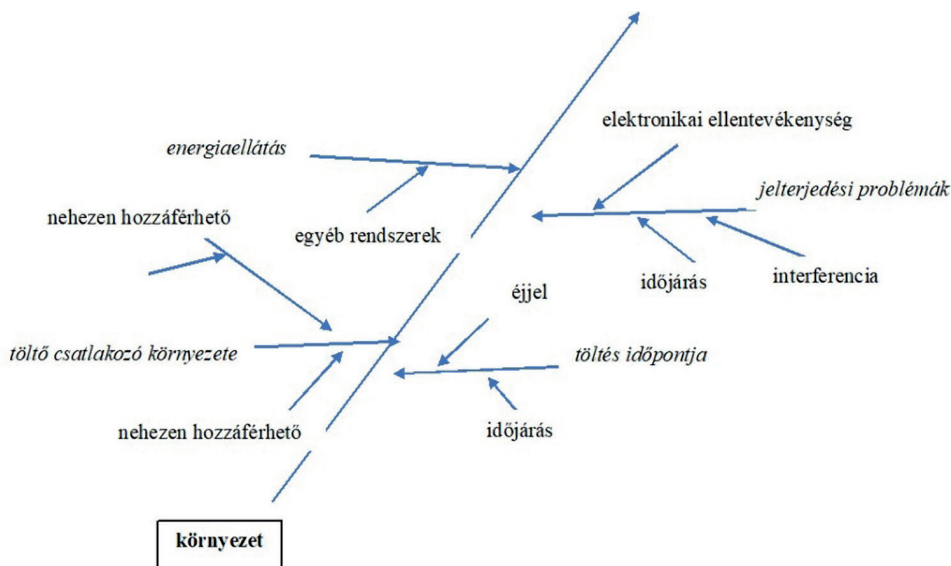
elektronikai ellentevékenység

energiaellátás

jelterjedési problémák

nehezen hozzáférhető

egyéb rendszerek

időjárás

interferencia

éjjel

töltő csatlakozó környezete

töltés időpontja

nehezen hozzáférhető

időjárás

környezet